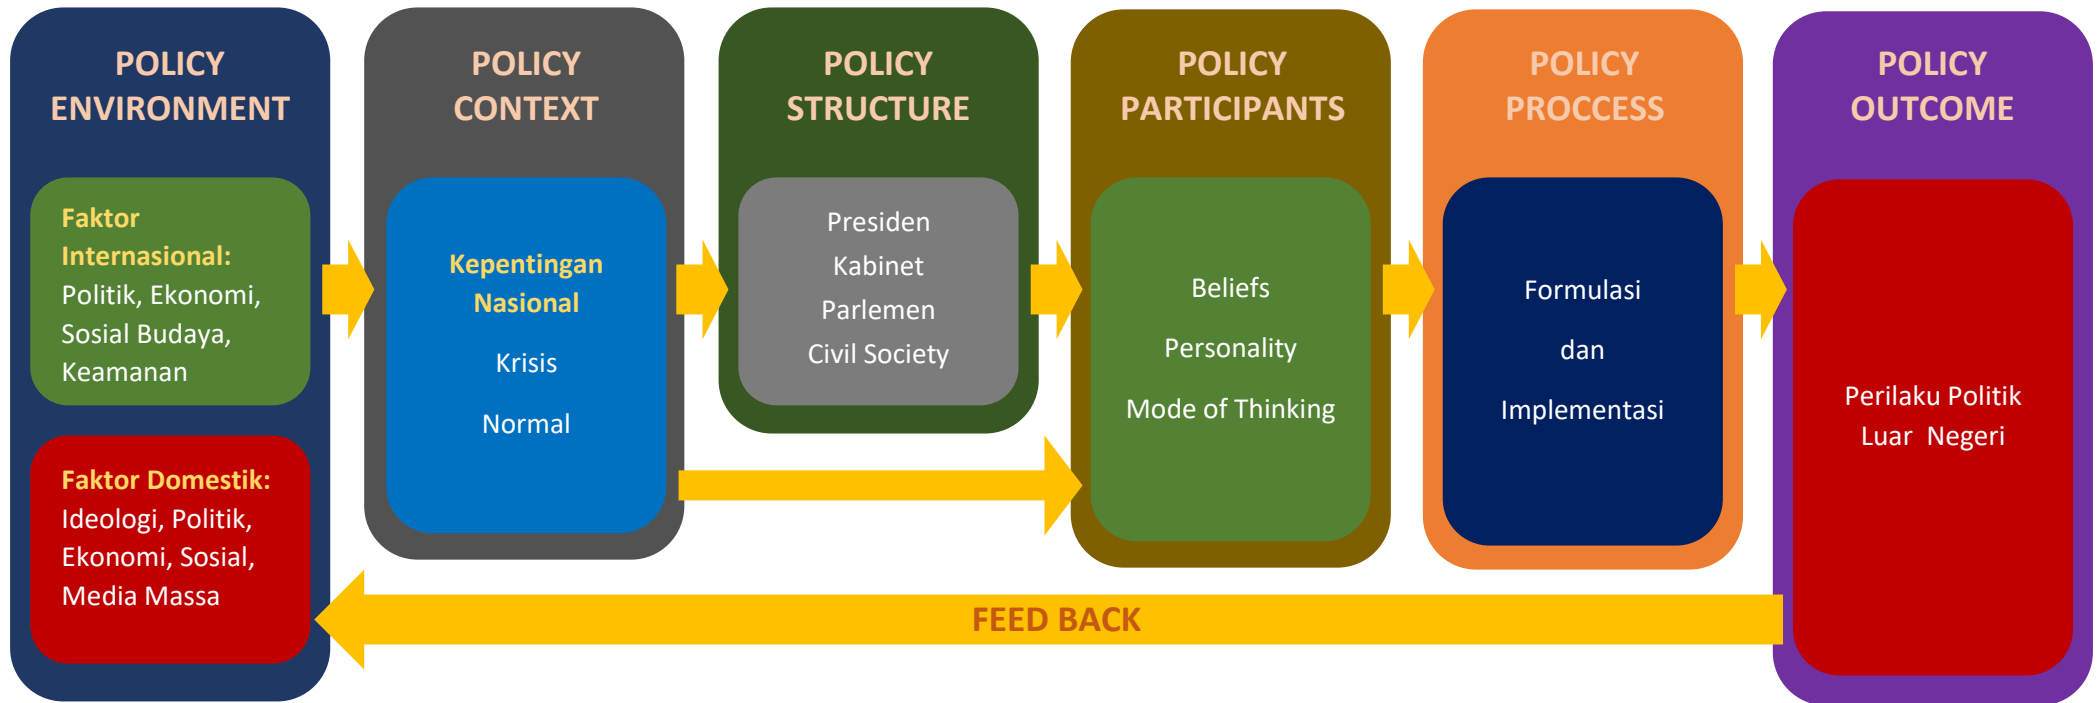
POLICY ENVIRONMENT

Faktor Internasional: Politik, Ekonomi, Sosial Budaya, Keamanan

Faktor Domestik: Ideologi, Politik, Ekonomi, Sosial, Media Massa

POLICY CONTEXT

Kepentingan Nasional

Krisis

Normal

POLICY STRUCTURE

Presiden
Kabinet
Parlemen
Civil Society

POLICY PARTICIPANTS

Beliefs

Personality

Mode of Thinking

POLICY PROCCESS

Formulasi

dan

Implementasi

POLICY OUTCOME

Perilaku Politik Luar Negeri

FEED BACK